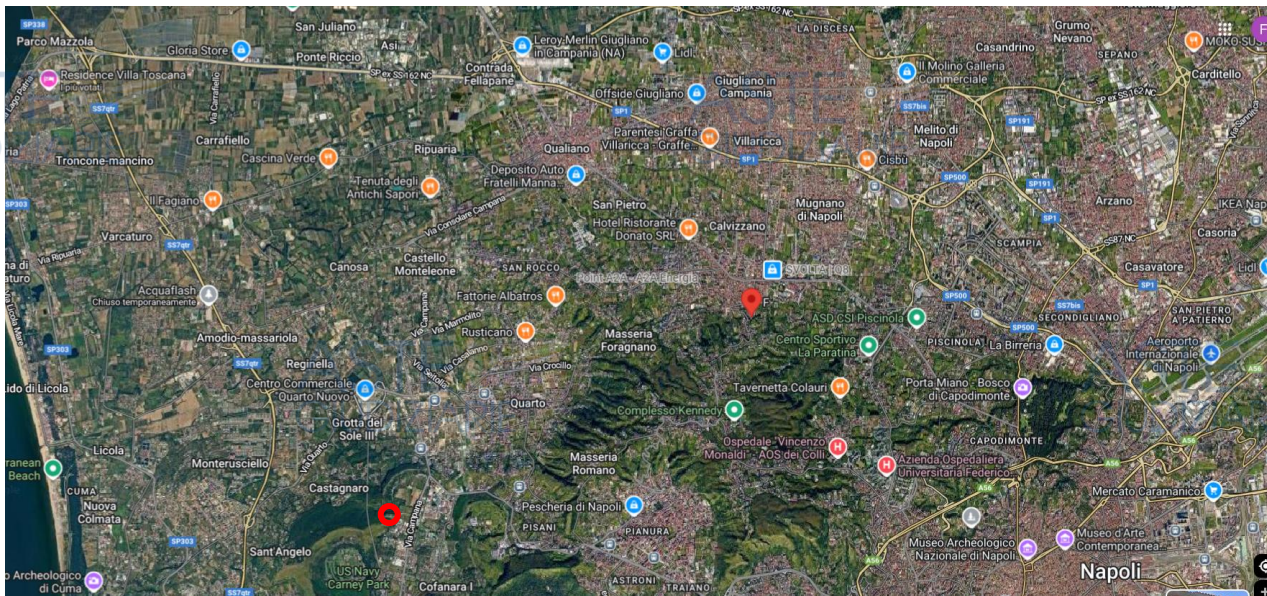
SP338
Parco Mazzola
Gloria Store
San Juliano
Asi
Ponte Riccio
Leroy Merlin Giugliano in Campania (NA)
Lidl
LA DISCESA
Grumo Nevano
Casandrino
SEPANO
MOKO SUS
Residence Villa Toscana
Il più votato
SP ex SS162 NC
Contrada Fellapane
Il Molino Galleria Commerciale
Carditello
SS7qtr
Giugliano in Campania
Offside Giugliano
SP1
SS7bis
SP ex SS162 NC
Carrafiello
Parentesi Graffa Villaricca - Graffe...
Villaricca
Melito di Napoli
SP191
Troncone-mancino
Cascina Verde
Ripuaria
Qualiano
Deposito Auto Fratelli Manna
SP1
Cisbù
SP191
Tenuta degli Antichi Sapori
SP500
SP303
Il Fagiano
San Pietro
Mugnano di Napoli
Arzano
IKEA Nap
Hotel Ristorante Donato SRL
Calvizzano
SP1
Varcaturo
SS7qtr
Via Consolare Campana
SS7NC
Casoria
SCAMPIA
Via Ripuaria
Canosa
Castello Monteleone
SAN ROCCO
Point ADA - ASA Energia
SVOLTA 08
Casavatore
Lidl
Acquaflash
Chiuso temporaneamente
SP1
Fattorie Albatros
SP500
SS7bis
SAN PIETRO A PATIERNO
Via Marmolito
Masseria Foragnano
ASD CSI Piscinola
SECONDIGLIANO
Amodio-massariola
Rusticano
SP500
Aeroporto Internazionale di Napoli
SP303
Via Casalanno
Centro Sportivo La Paratina
PISCINOLA
La Birreria
Reginella
SS7qtr
Via Crocillo
Centro Commerciale Quarto Nuovo
Tavernetta Colauri
Porta Miano - Bosco di Capodimonte
Lido di Licola
Grotta del Sole III
Quarto
Complesso Kennedy
CAPODIMONTE
Via Quarto
Ospedale - Vincenzo Monaldi - AOS dei Colli
Azienda Ospedaliera Universitaria Federico
A56
Licola
Monterusciello
Masseria Romano
ranean Beach
CUMA
Castagnaro
Pescheria di Napoli
A56
Mercato Caramanico
Nuova Colmata
Via Campana
PISANI
PIANURA
SP303
Museo Archeologico Nazionale di Napoli
Museo d'Arte Contemporanea
Sant'Angelo
US Navy Carney Park
A56
Napoli
o Archeologico di Cuma
SS7qtr
Cofanara I
ASTRONI
TRAIANO